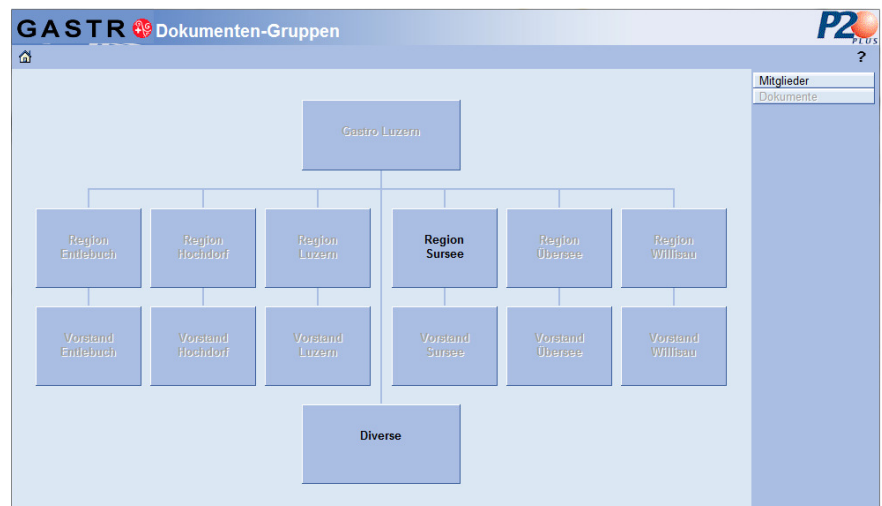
GASTR Dokumenten-Gruppen

P2 PLUS

?

Mitglieder
Dokumente

Gastro Luzern

Region Entlebuch

Region Hochdorf

Region Luzern

Region Sursee

Region Übersee

Region Willisau

Vorstand Entlebuch

Vorstand Hochdorf

Vorstand Luzern

Vorstand Sursee

Vorstand Übersee

Vorstand Willisau

Diverse